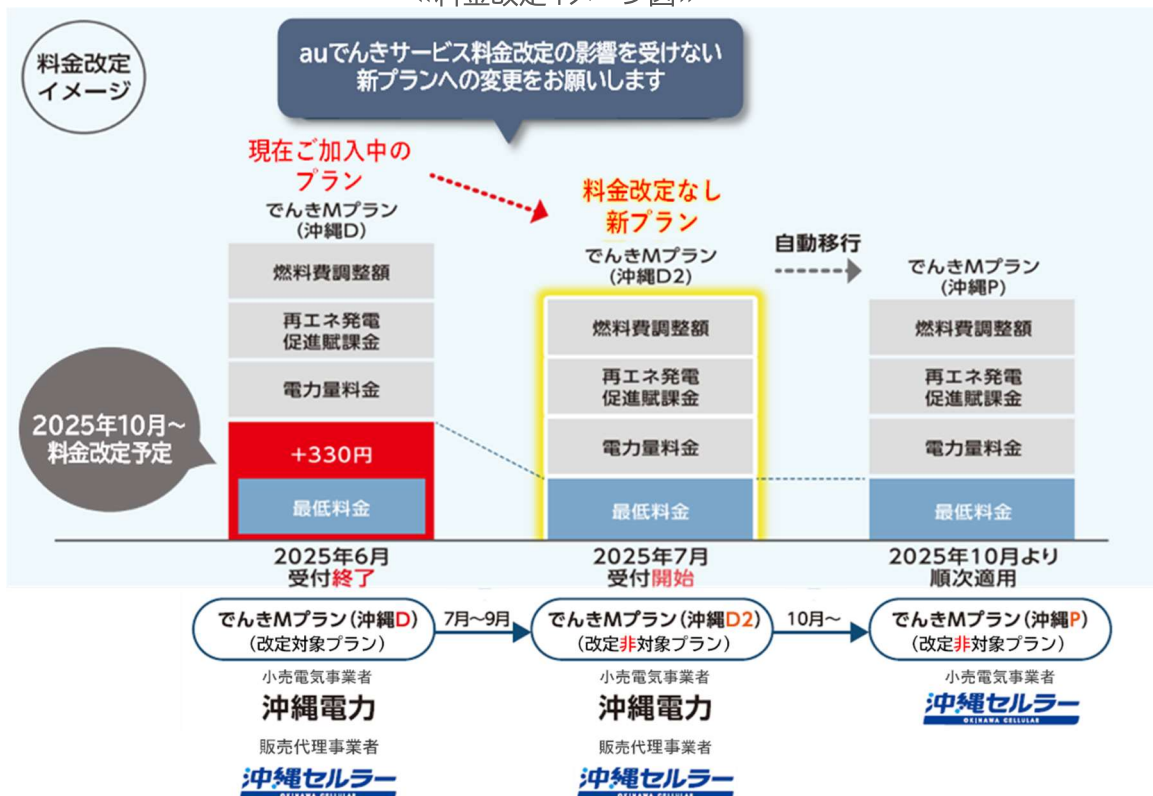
《料金改定イメージ図》

料金改定イメージ

auでんきサービス料金改定の影響を受けない新プランへの変更をお願いします

現在ご加入中のプラン

でんきMプラン（沖縄D）

燃料費調整額

再エネ発電促進賦課金

電力量料金

+330円

最低料金

2025年10月～料金改定予定

料金改定なし新プラン

でんきMプラン（沖縄D2）

燃料費調整額

再エネ発電促進賦課金

電力量料金

最低料金

自動移行

でんきMプラン（沖縄P）

燃料費調整額

再エネ発電促進賦課金

電力量料金

最低料金

2025年6月受付終了

2025年7月受付開始

2025年10月より順次適用

でんきMプラン（沖縄D）（改定対象プラン）

7月～9月

でんきMプラン（沖縄D2）（改定非対象プラン）

10月～

でんきMプラン（沖縄P）（改定非対象プラン）

小売電気事業者
沖縄電力

販売代理事業者
沖縄セルラー

小売電気事業者
沖縄電力

販売代理事業者
沖縄セルラー

小売電気事業者
沖縄セルラー
OKINAWA CELLULAR